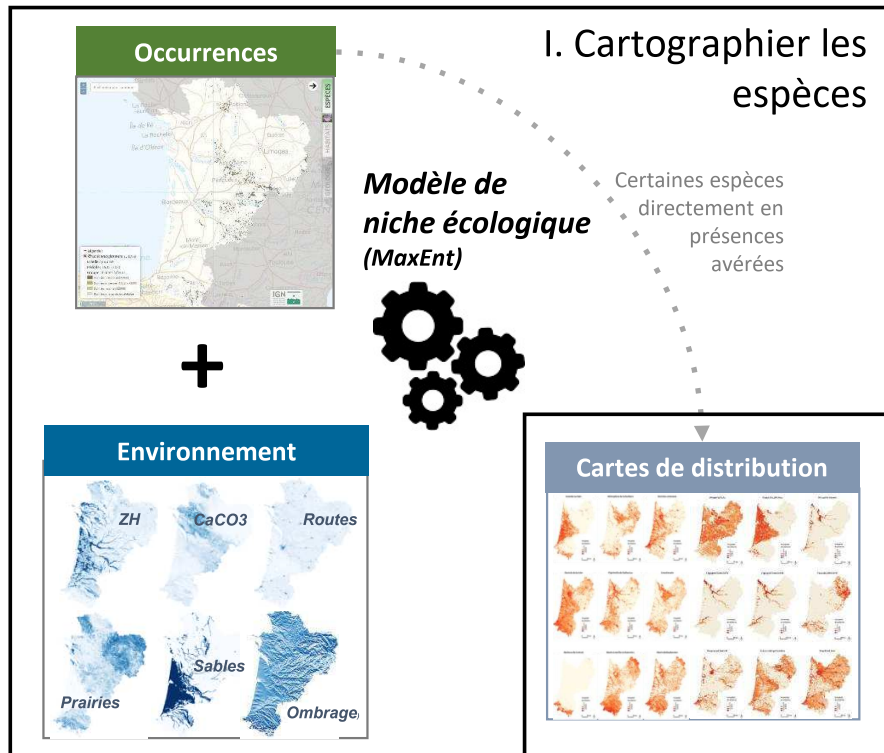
I. Cartographier les espèces

Occurrences

ESPÈCES

IGN

Modèle de niche écologique
(MaxEnt)

Certaines espèces directement en présences avérées

+

Environnement

ZH

CaCO3

Routes

Prairies

Sables

Ombrage

Cartes de distribution